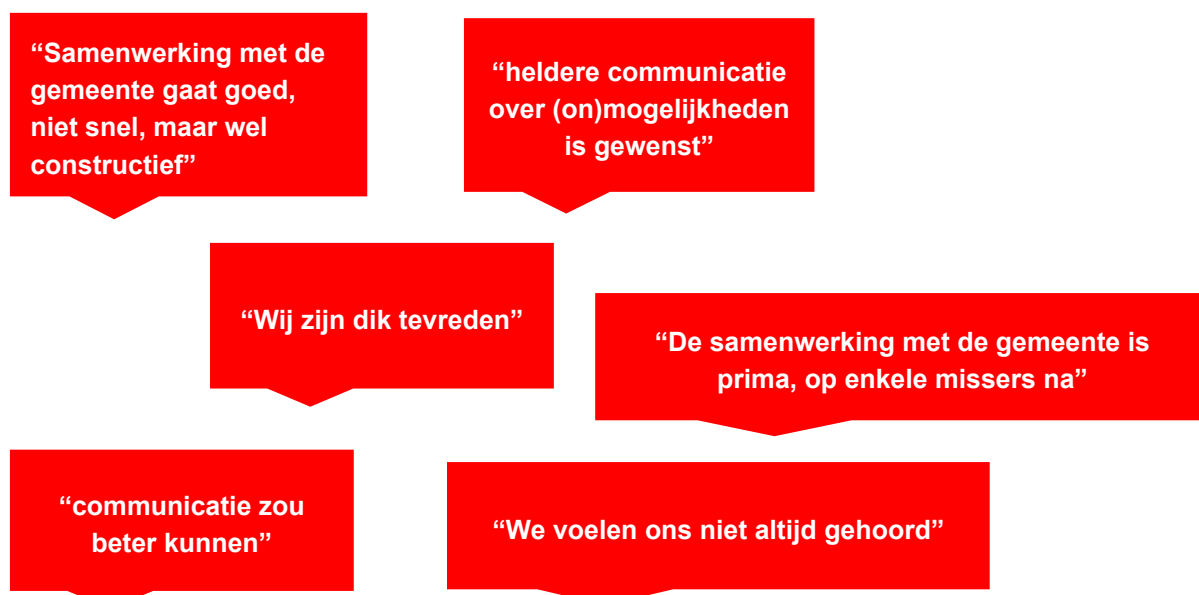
“Samenwerking met de gemeente gaat goed, niet snel, maar wel constructief”

“heldere communicatie over (on)mogelijkheden is gewenst”

“Wij zijn dik tevreden”

“De samenwerking met de gemeente is prima, op enkele missers na”

“communicatie zou beter kunnen”

“We voelen ons niet altijd gehoord”